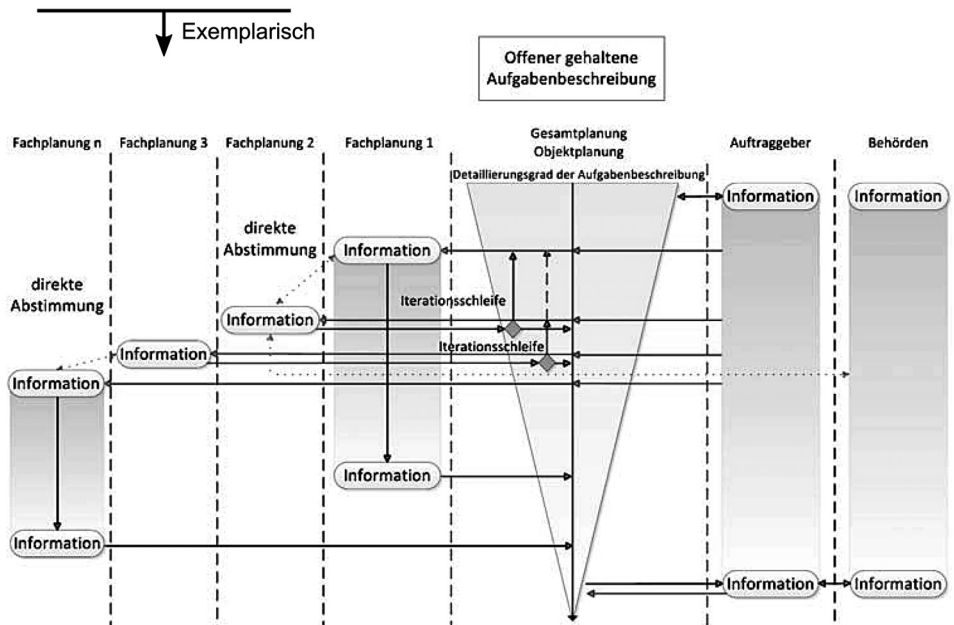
Exemplarisch

Offener gehaltene Aufgabenbeschreibung

Fachplanung n

Fachplanung 3

Fachplanung 2

Fachplanung 1

Gesamtplanung Objektplanung

Auftraggeber

Behörden

Detaillierungsgrad der Aufgabenbeschreibung

Information

Information

direkte Abstimmung

Information

direkte Abstimmung

Iterationsschleife

Information

Iterationsschleife

Information

Information

Information

Information

Information

Information